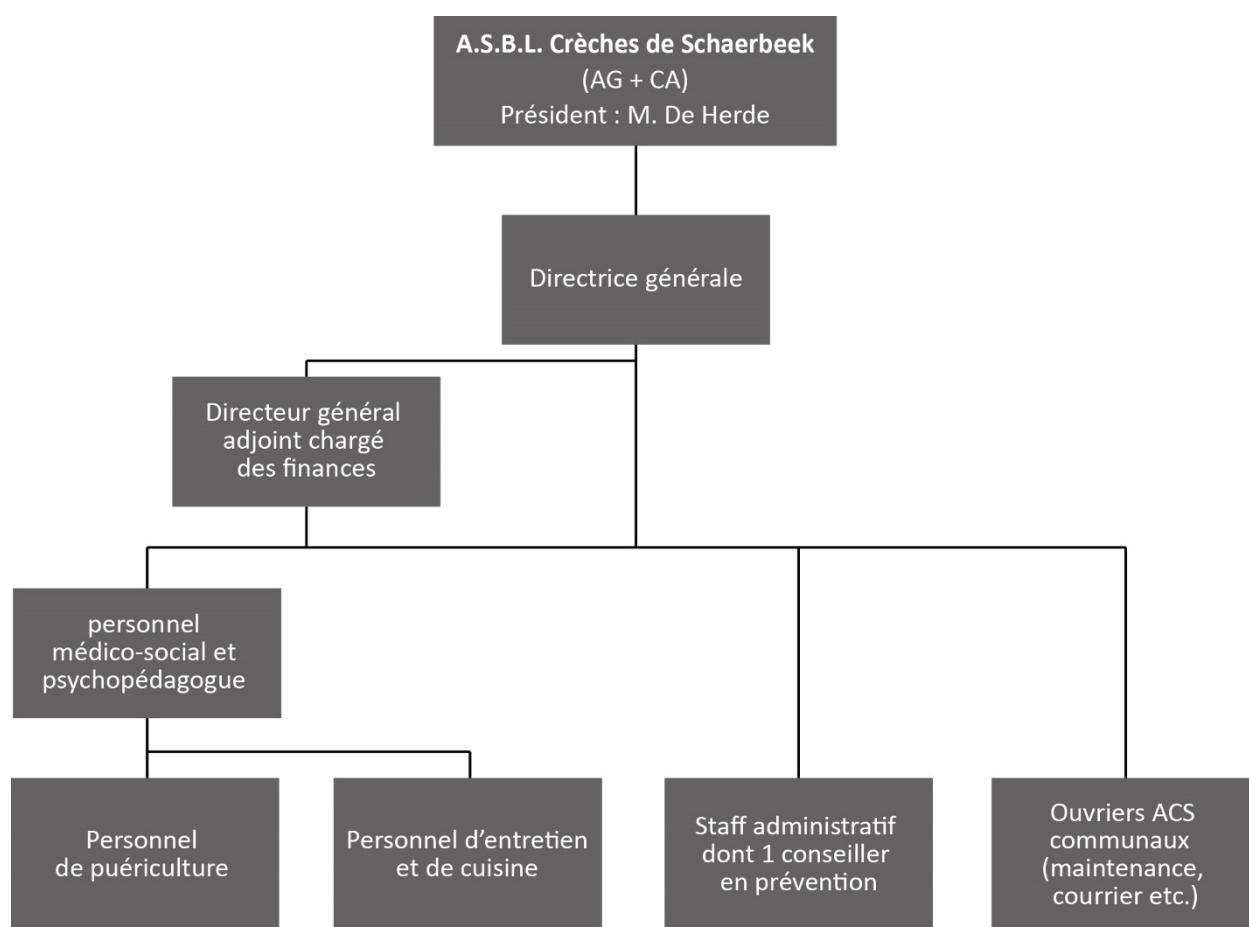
A.S.B.L. Crèches de Schaerbeek
(AG + CA)
Président : M. De Herde

Directrice générale

Directeur général adjoint chargé des finances

personnel médico-social et psychopédagogue

Personnel de puériculture

Personnel d'entretien et de cuisine

Staff administratif dont 1 conseiller en prévention

Ouvriers ACS communaux (maintenance, courrier etc.)